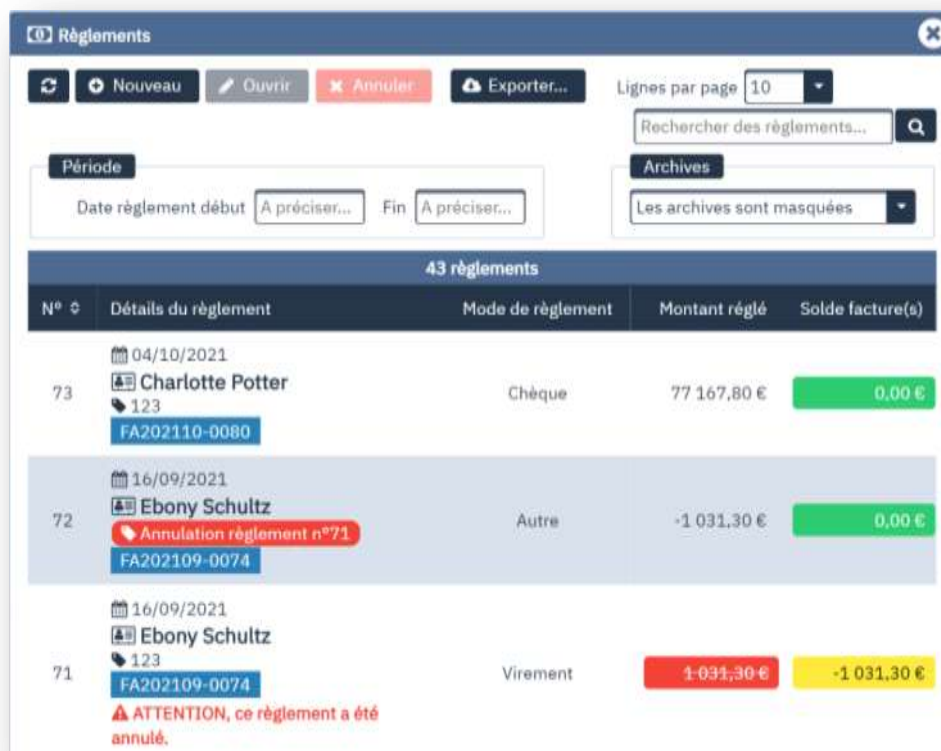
Règlements

Nouveau Ouvrir Annuler Exporter... Lignes par page 10

Rechercher des règlements...

Période

Date règlement début A préciser... Fin A préciser...

Archives

Les archives sont masquées

43 règlements

| N° | Détails du règlement | Mode de règlement | Montant réglé | Solde facture(s) |
|---|---|---|---|---|
| 73 | 04/10/2021 Charlotte Potter 123 FA202110-0080 | Chèque | 77 167,80 € | 0,00 € |
| 72 | 16/09/2021 Ebony Schultz Annulation règlement n°71 FA202109-0074 | Autre | -1 031,30 € | 0,00 € |
| 71 | 16/09/2021 Ebony Schultz 123 FA202109-0074 ATTENTION, ce règlement a été annulé. | Virement | ~~1 031,30 €~~ | -1 031,30 € |